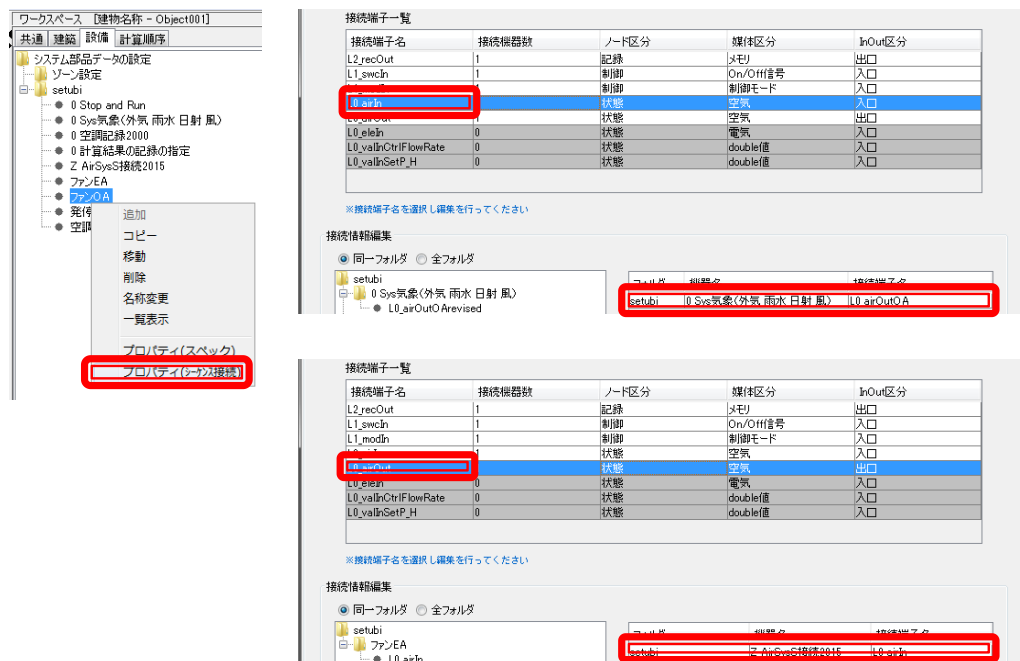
ワークスペース [建物名称 - Object001]

共通 | 建築 | 設備 | 計算順序

システム部品データの設定
ゾーン設定
setubi
0 Stop and Run
0 Sys気象(外気 雨水 日射 風)
0 空調記録2000
0 計算結果の記録の指定
Z AirSysS接続2015
ファンEA
ファンOA
発俤
空調

追加
コピー
移動
削除
名称変更
一覧表示
プロパティ(スペック)
プロパティ(シーケンス接続)

接続端子一覧

| 接続端子名 | 接続機器数 | ノード区分 | 媒体区分 | InOut区分 |
|---|---|---|---|---|
| L2_recOut | 1 | 記録 | メモリ | 出口 |
| L1_swcIn | 1 | 制御 | On/Off信号 | 入口 |
| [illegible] | 1 | 制御 | 制御モード | 入口 |
| L0_airIn | 1 | 状態 | 空気 | 入口 |
| L0_airOut | 1 | 状態 | 空気 | 出口 |
| L0_eleIn | 0 | 状態 | 電気 | 入口 |
| L0_valInCtrlFlowRate | 0 | 状態 | double値 | 入口 |
| L0_valInSetP_H | 0 | 状態 | double値 | 入口 |

※接続端子名を選択し編集を行ってください

接続情報編集

同一フォルダ 全フォルダ

setubi
0 Sys気象(外気 雨水 日射 風)
L0_airOutOArevised

| フォルダ | 機器名 | 接続端子名 |
|---|---|---|
| setubi | 0 Sys気象(外気 雨水 日射 風) | L0_airOutOA |

接続端子一覧

| 接続端子名 | 接続機器数 | ノード区分 | 媒体区分 | InOut区分 |
|---|---|---|---|---|
| L2_recOut | 1 | 記録 | メモリ | 出口 |
| L1_swcIn | 1 | 制御 | On/Off信号 | 入口 |
| L1_modIn | 1 | 制御 | 制御モード | 入口 |
| L0_airIn | 1 | 状態 | 空気 | 入口 |
| L0_airOut | 1 | 状態 | 空気 | 出口 |
| L0_eleIn | 0 | 状態 | 電気 | 入口 |
| L0_valInCtrlFlowRate | 0 | 状態 | double値 | 入口 |
| L0_valInSetP_H | 0 | 状態 | double値 | 入口 |

※接続端子名を選択し編集を行ってください

接続情報編集

同一フォルダ 全フォルダ

setubi
ファンEA
L0_airIn

| フォルダ | 機器名 | 接続端子名 |
|---|---|---|
| setubi | Z AirSysS接続2015 | L0_airIn |